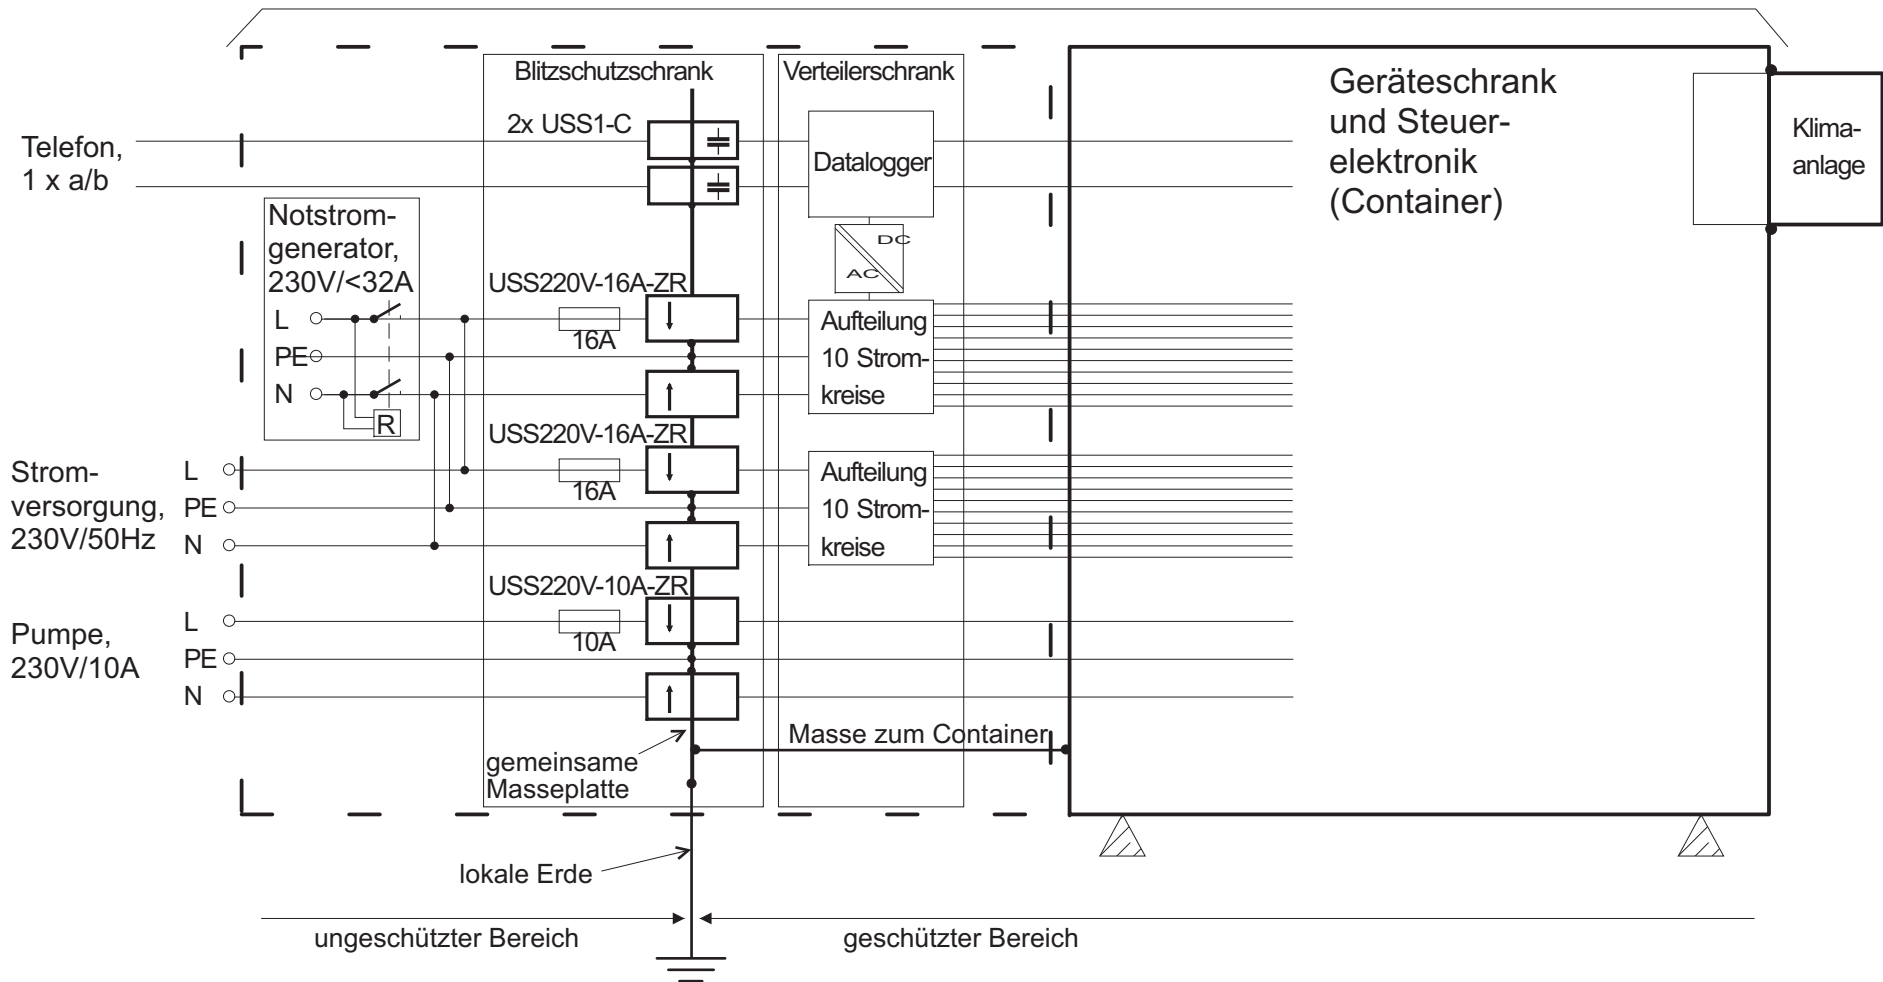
Blitzschutzschrank

Verteilerschrank

Geräteschrank und Steuerelektronik (Container)

Klimaanlage

2x USS1-C

Telefon, 1 x a/b

Datalogger

DC

AC

Notstromgenerator, 230V/<32A

L

PE

N

R

USS220V-16A-ZR

16A

Aufteilung 10 Stromkreise

USS220V-16A-ZR

16A

Aufteilung 10 Stromkreise

Stromversorgung, 230V/50Hz

L

PE

N

USS220V-10A-ZR

10A

Pumpe, 230V/10A

L

PE

N

Masse zum Container

gemeinsame Masseplatte

lokale Erde

ungeschützter Bereich

geschützter Bereich